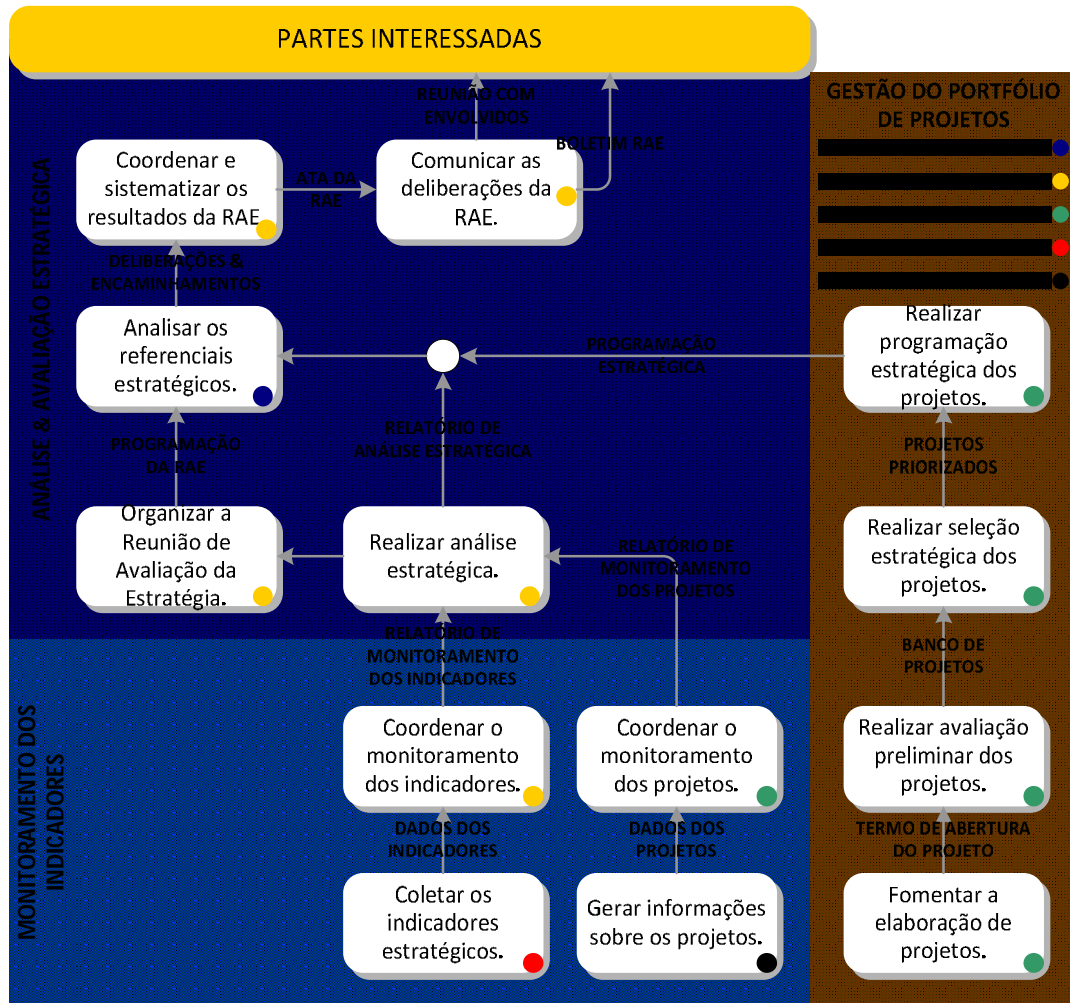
PARTES INTERESSADAS

ANÁLISE & AVALIAÇÃO ESTRATÉGICA

Coordenar e sistematizar os resultados da RAE

ATA DA RAE

Comunicar as deliberações da RAE.

REUNIÃO COM ENVOLVIDOS

BOLETIM RAE

DELIBERAÇÕES & ENCAMINHAMENTOS

Analisar os referenciais estratégicos.

PROGRAMAÇÃO ESTRATÉGICA

PROGRAMAÇÃO DA RAE

RELATÓRIO DE ANÁLISE ESTRATÉGICA

Organizar a Reunião de Avaliação da Estratégia.

Realizar análise estratégica.

RELATÓRIO DE MONITORAMENTO DOS PROJETOS

GESTÃO DO PORTFÓLIO DE PROJETOS

Realizar programação estratégica dos projetos.

PROJETOS PRIORIZADOS

Realizar seleção estratégica dos projetos.

BANCO DE PROJETOS

Realizar avaliação preliminar dos projetos.

TERMO DE ABERTURA DO PROJETO

Fomentar a elaboração de projetos.

MONITORAMENTO DOS INDICADORES

RELATÓRIO DE MONITORAMENTO DOS INDICADORES

Coordenar o monitoramento dos indicadores.

Coordenar o monitoramento dos projetos.

DADOS DOS INDICADORES

DADOS DOS PROJETOS

Coletar os indicadores estratégicos.

Gerar informações sobre os projetos.